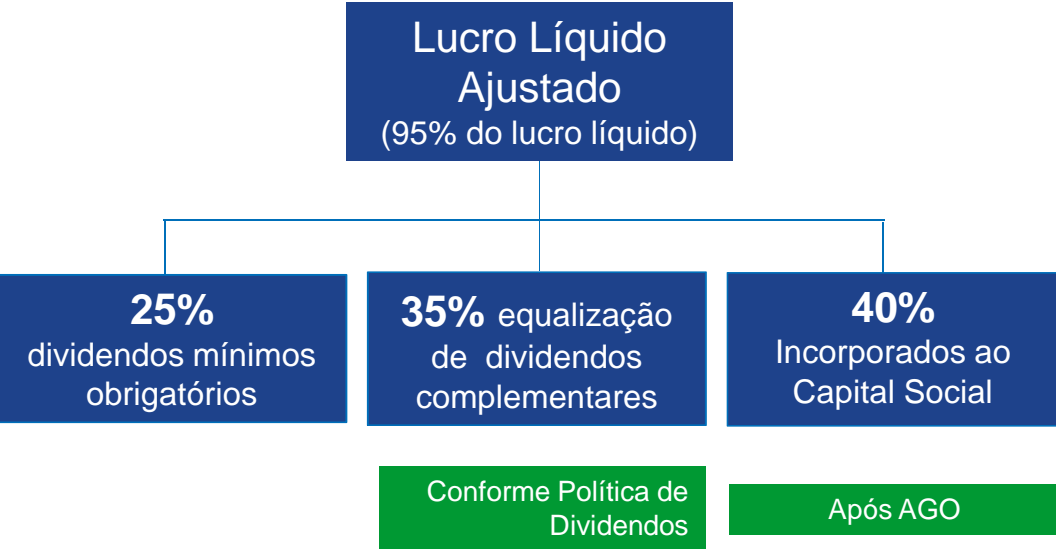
Lucro Líquido Ajustado
(95% do lucro líquido)

25%
dividendos mínimos obrigatórios

35% equalização de dividendos complementares

40%
Incorporados ao Capital Social

Conforme Política de Dividendos

Após AGO